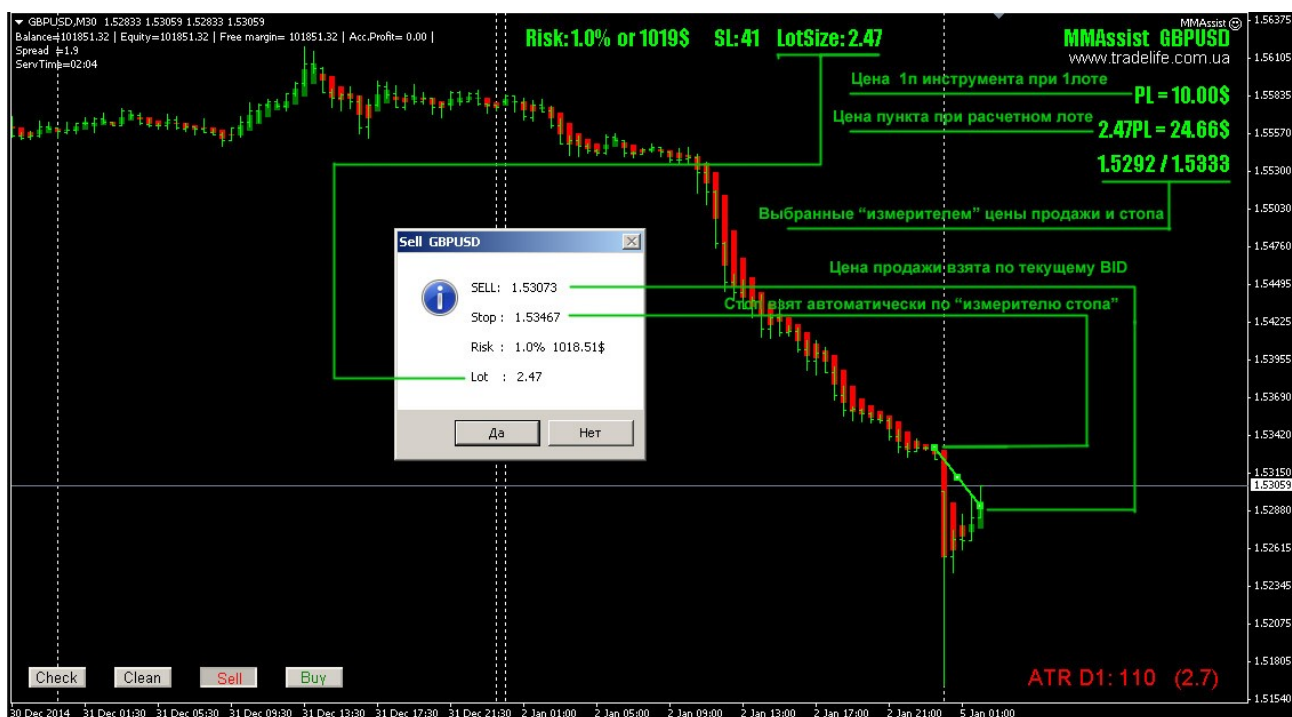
GBPUSD,M30 1.52833 1.53059 1.52833 1.53059
Balance=101851.32 | Equity=101851.32 | Free margin= 101851.32 | Acc.Profit= 0.00 |
Spread = 1.9
ServTime=02:04

Risk: 1.0% or 1019$ SL: 41 LotSize: 2.47

MMAssist
MMAssist GBPUSD
www.tradelife.com.ua

Цена 1п инструмента при 1лоте
PL = 10.00$
Цена пункта при расчетном лоте
2.47PL = 24.66$
1.5292 / 1.5333
Выбранные "измерителем" цены продажи и стопа
Цена продажи взята по текущему BID
Стоп взят автоматически по "измерителю стопа"

Sell GBPUSD
SELL: 1.53073
Stop : 1.53467
Risk : 1.0% 1018.51$
Lot : 2.47
Да
Нет

Check Clean Sell Buy

ATR D1: 110 (2.7)

1.56375
1.56105
1.55835
1.55570
1.55300
1.55030
1.54760
1.54495
1.54225
1.53955
1.53690
1.53420
1.53150
1.53059
1.52880
1.52615
1.52345
1.52075
1.51805
1.51540

30 Dec 2014 31 Dec 01:30 31 Dec 05:30 31 Dec 09:30 31 Dec 13:30 31 Dec 17:30 31 Dec 21:30 2 Jan 01:00 2 Jan 05:00 2 Jan 09:00 2 Jan 13:00 2 Jan 17:00 2 Jan 21:00 5 Jan 01:00